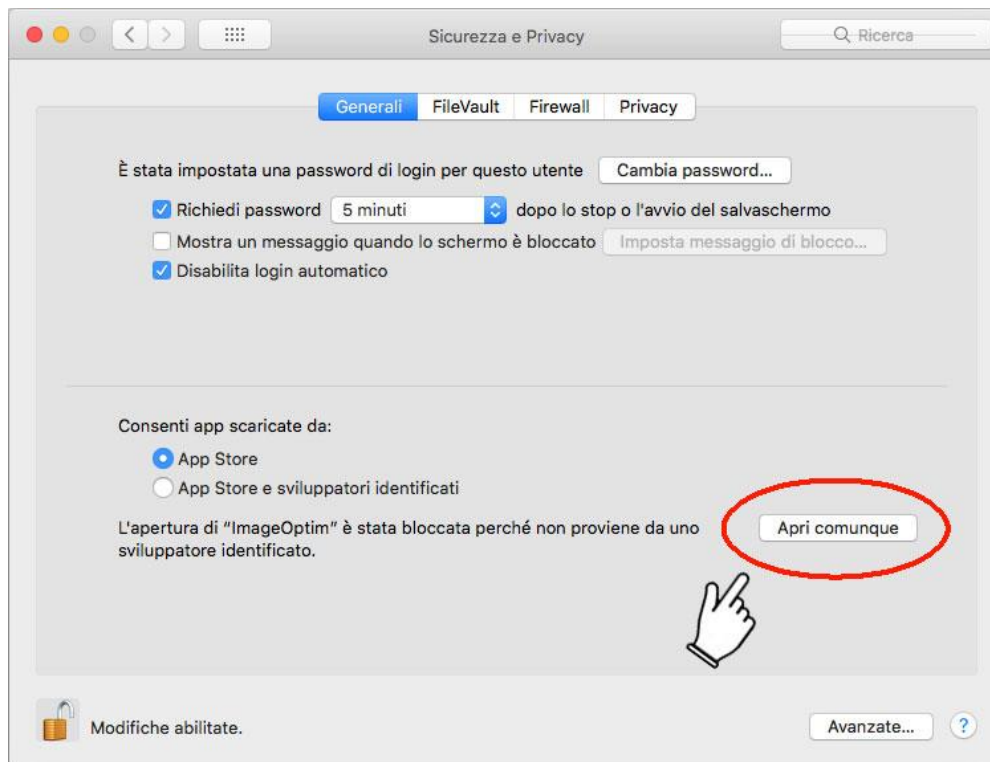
Sicurezza e Privacy

Ricerca

Generali FileVault Firewall Privacy

È stata impostata una password di login per questo utente Cambia password...

Richiedi password 5 minuti dopo lo stop o l'avvio del salvaschermo

Mostra un messaggio quando lo schermo è bloccato Imposta messaggio di blocco...

Disabilita login automatico

Consenti app scaricate da:

App Store

App Store e sviluppatori identificati

L'apertura di "ImageOptim" è stata bloccata perché non proviene da uno sviluppatore identificato.

Apri comunque

Modifiche abilitate.

Avanzate...

?